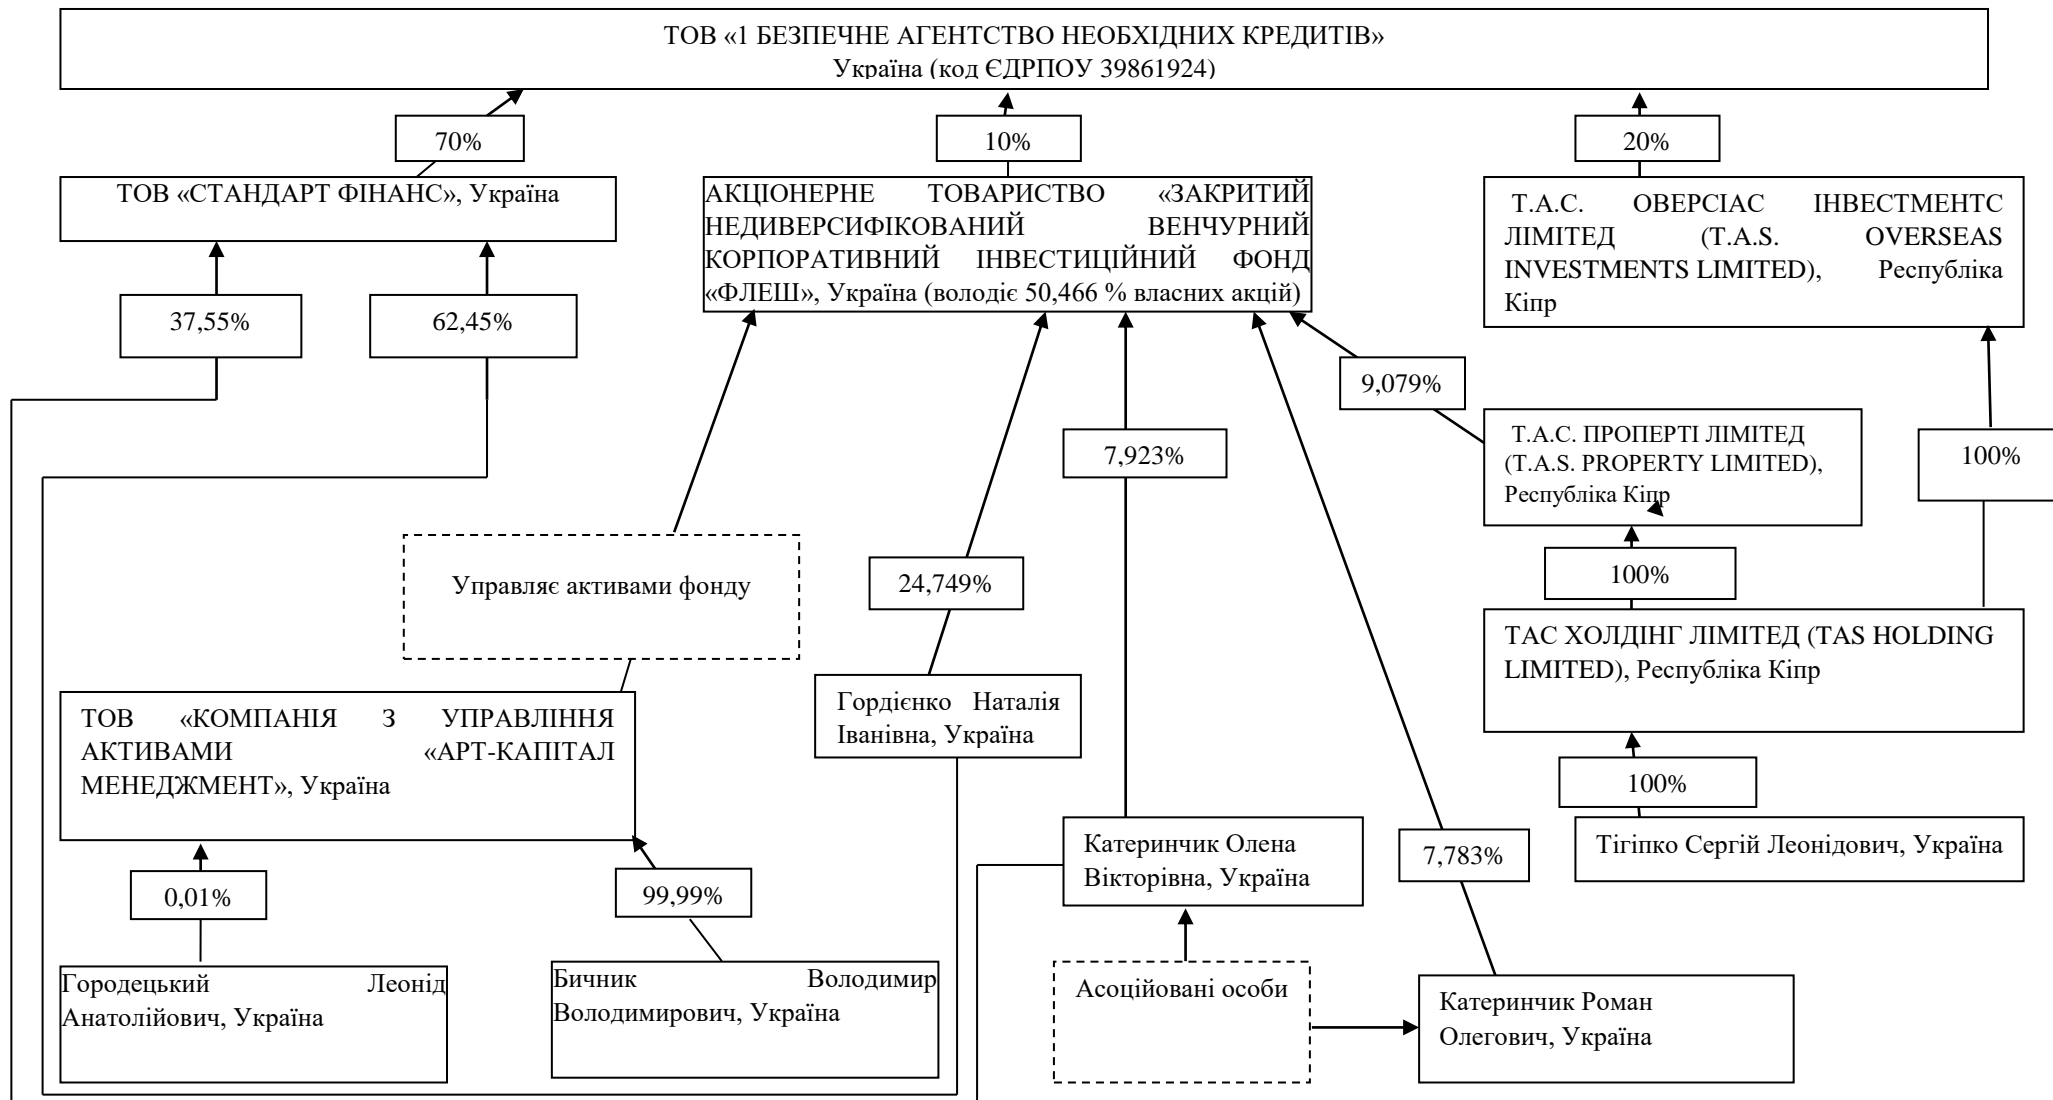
ТОВ «1 БЕЗПЕЧНЕ АГЕНТСТВО НЕОБХІДНИХ КРЕДИТІВ»
Україна (код ЄДРПОУ 39861924)

70%

10%

20%

ТОВ «СТАНДАРТ ФІНАНС», Україна

АКЦІОНЕРНЕ ТОВАРИСТВО «ЗАКРИТИЙ НЕДИВЕРСИФІКОВАНИЙ ВЕНЧУРНИЙ КОРПОРАТИВНИЙ ІНВЕСТИЦІЙНИЙ ФОНД «ФЛЕШ», Україна (володіє 50,466 % власних акцій)

Т.А.С. ОВЕРСІАС ІНВЕСТМЕНТС ЛІМІТЕД (T.A.S. OVERSEAS INVESTMENTS LIMITED), Республіка Кіпр

37,55%

62,45%

9,079%

7,923%

Т.А.С. ПРОПЕРТІ ЛІМІТЕД (T.A.S. PROPERTY LIMITED), Республіка Кіпр

100%

Управляє активами фонду

24,749%

100%

ТАС ХОЛДІНГ ЛІМІТЕД (TAS HOLDING LIMITED), Республіка Кіпр

ТОВ «КОМПАНІЯ З УПРАВЛІННЯ АКТИВАМИ «АРТ-КАПІТАЛ МЕНЕДЖМЕНТ», Україна

Гордієнко Наталія Іванівна, Україна

100%

Катеринчик Олена Вікторівна, Україна

7,783%

Тігіпко Сергій Леонідович, Україна

0,01%

99,99%

Городецький Леонід Анатолійович, Україна

Бичник Володимир Володимирович, Україна

Асоційовані особи

Катеринчик Роман Олегович, Україна